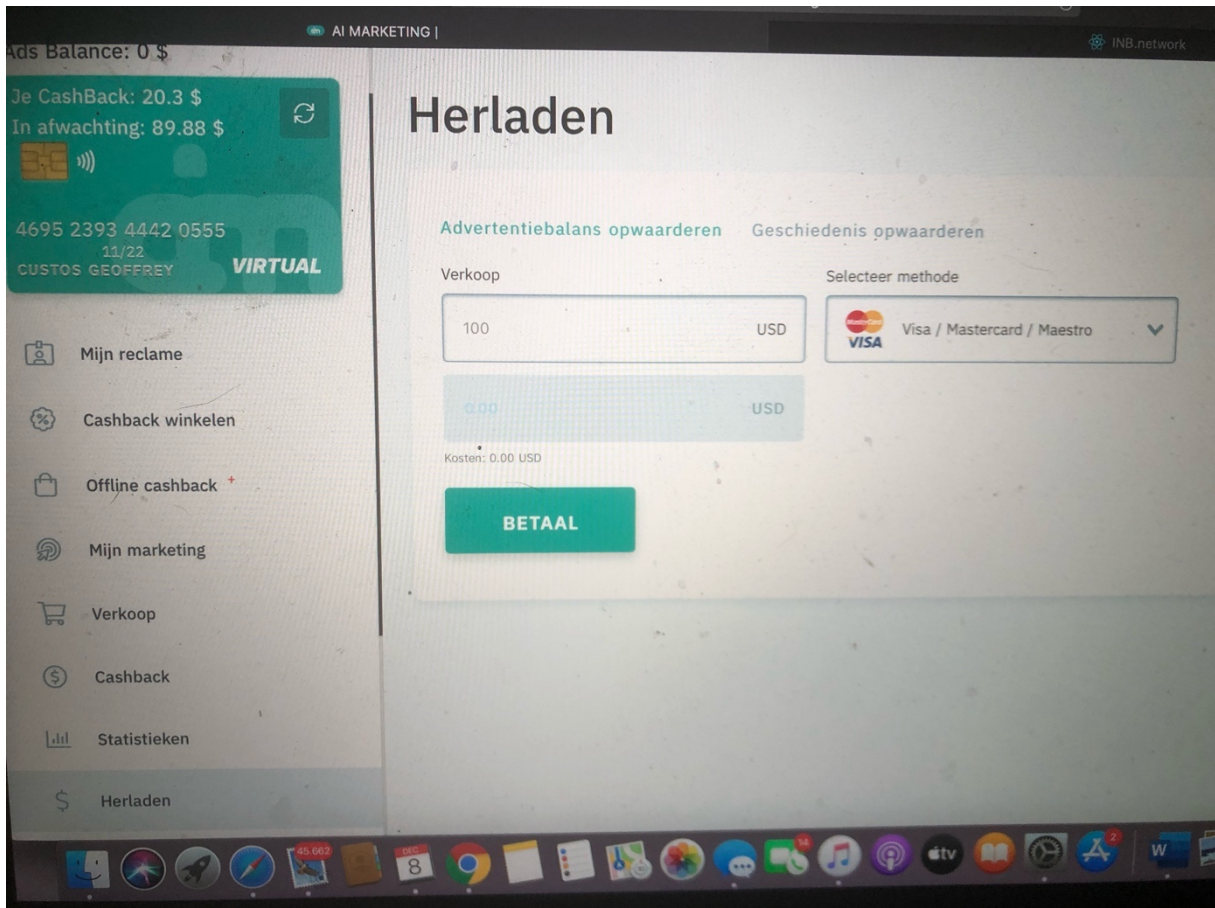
AI MARKETING |

INB.network

Ads Balance: 0 $

Je CashBack: 20.3 $
In afwachting: 89.88 $

4695 2393 4442 0555
11/22
CUSTOS GEOFFREY
VIRTUAL

Mijn reclame

Cashback winkelen

Offline cashback +

Mijn marketing

Verkoop

Cashback

Statistieken

Herladen

Herladen

Advertentiebalans opwaarderen Geschiedenis opwaarderen

Verkoop

100 USD

0.00 USD

Kosten: 0.00 USD

Selecteer methode

VISA Visa / Mastercard / Maestro

BETAAL

45.662

DEC
8

14

2

W